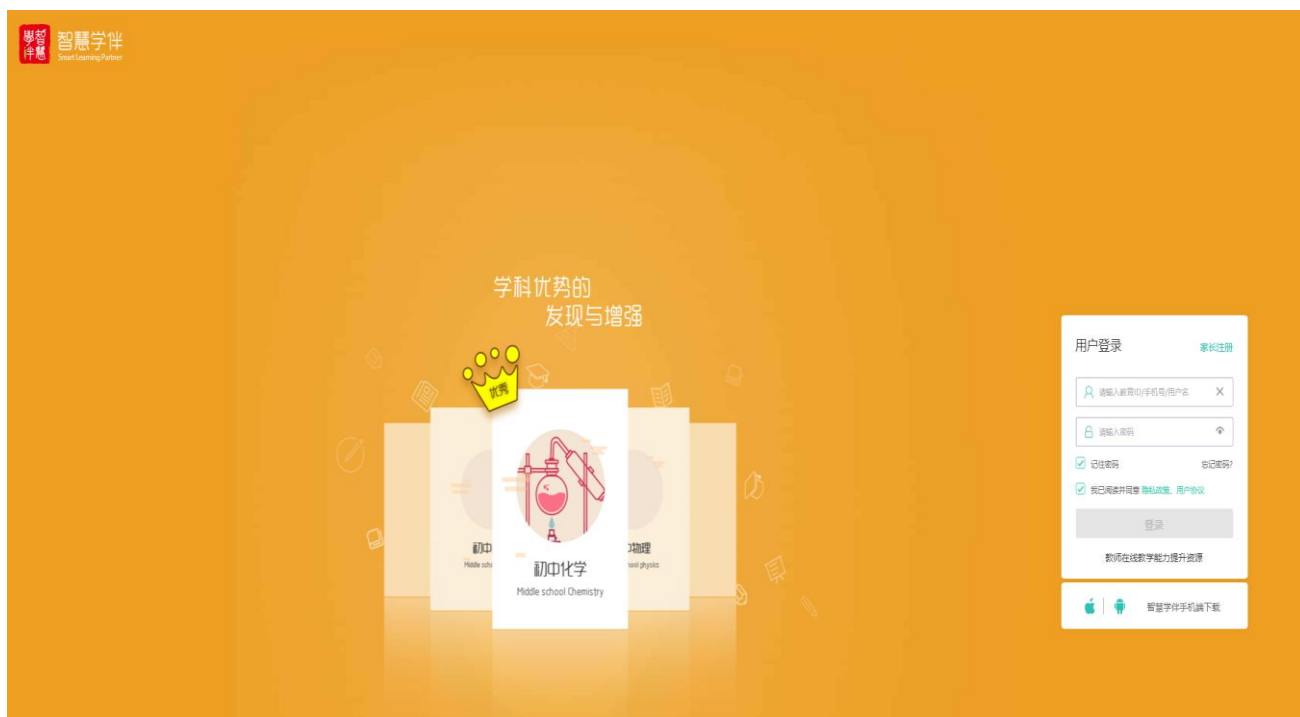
學習伴慧 智慧学伴
Smart Learning Partner

学科优势的
发现与增强

优秀

初中
Middle scho

初中化学
Middle school Chemistry

物理
ool physics

用户登录
家长注册

请输入教育ID/手机号/用户名

请输入密码

记住密码
忘记密码?

我已阅读并同意 隐私政策、用户协议

登录

教师在线教学能力提升资源

智慧学伴手机端下载